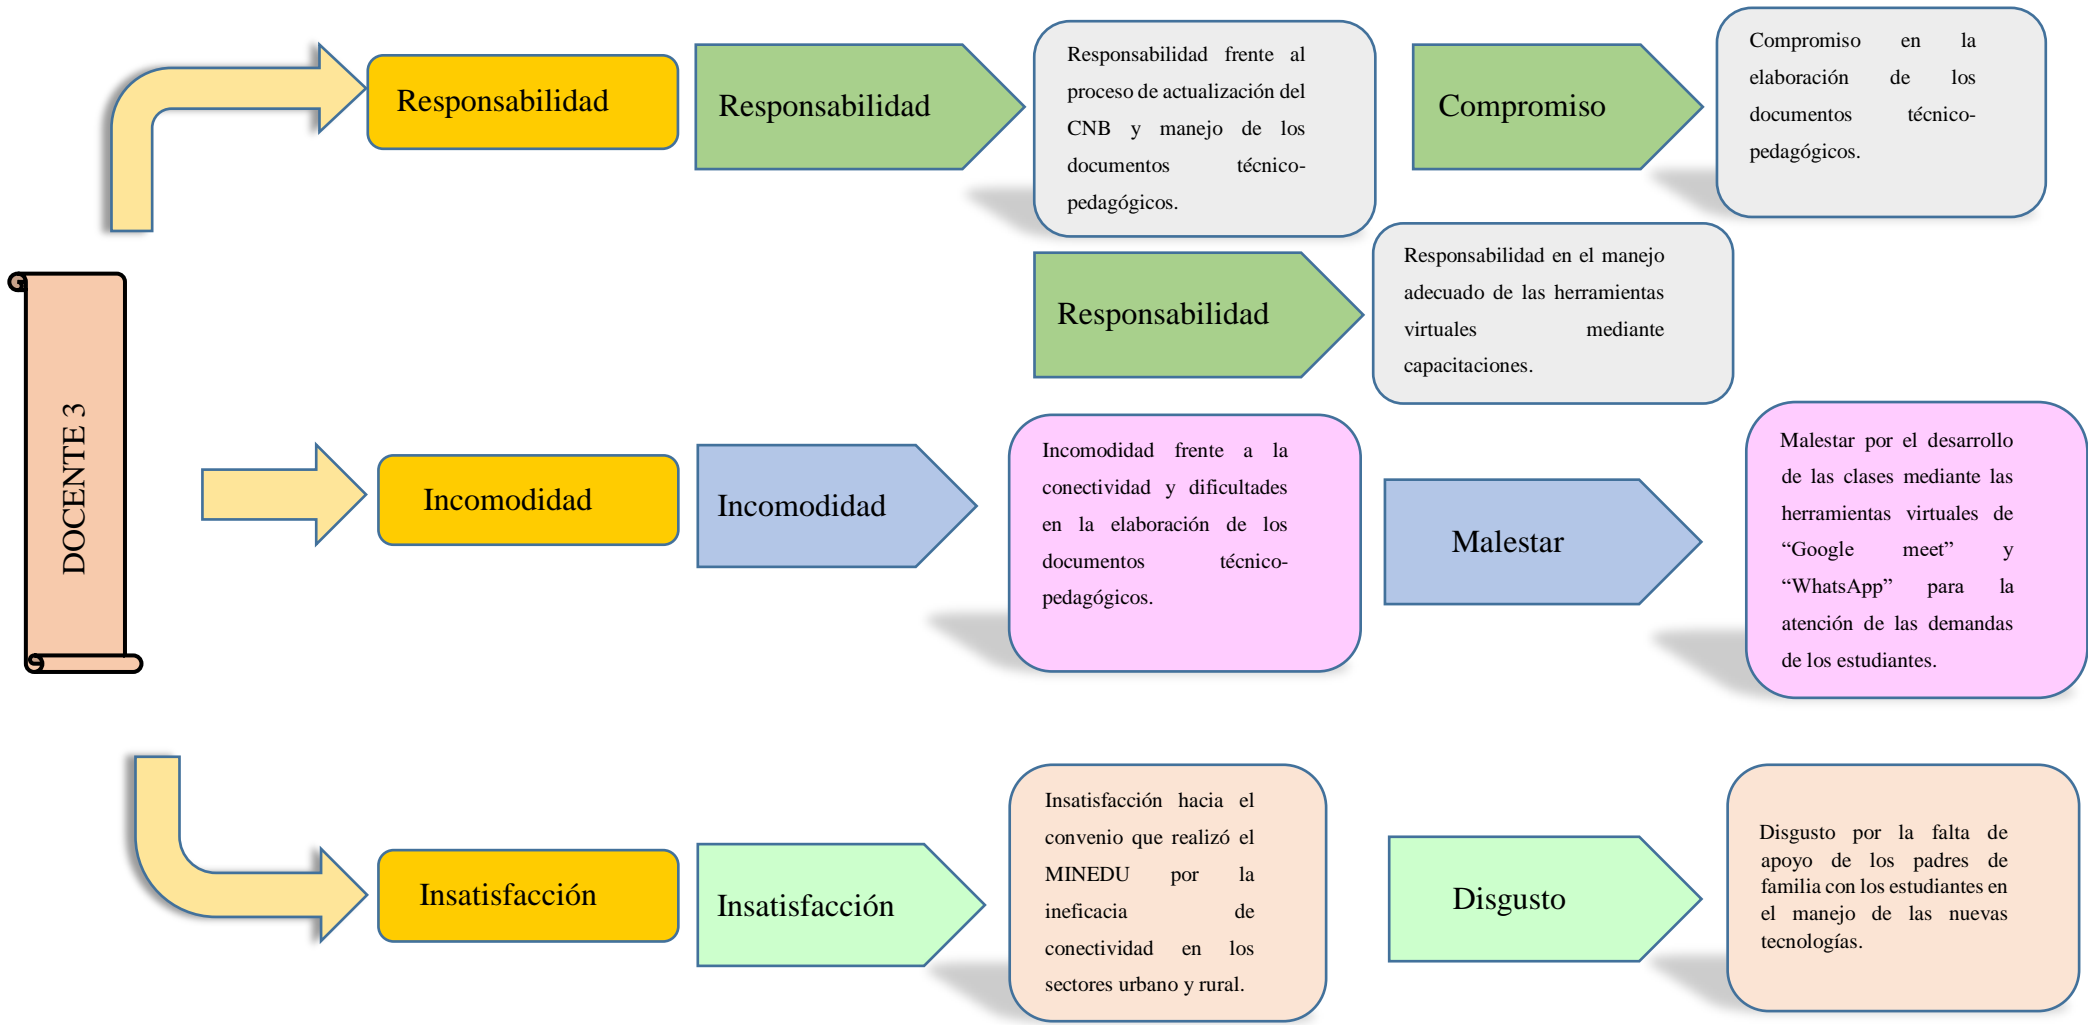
DOCENTE 3

Responsabilidad

Responsabilidad

Responsabilidad frente al proceso de actualización del CNB y manejo de los documentos técnico-pedagógicos.

Compromiso

Compromiso en la elaboración de los documentos técnico-pedagógicos.

Responsabilidad

Responsabilidad en el manejo adecuado de las herramientas virtuales mediante capacitaciones.

Incomodidad

Incomodidad

Incomodidad frente a la conectividad y dificultades en la elaboración de los documentos técnico-pedagógicos.

Malestar

Malestar por el desarrollo de las clases mediante las herramientas virtuales de “Google meet” y “WhatsApp” para la atención de las demandas de los estudiantes.

Insatisfacción

Insatisfacción

Insatisfacción hacia el convenio que realizó el MINEDU por la ineficacia de conectividad en los sectores urbano y rural.

Disgusto

Disgusto por la falta de apoyo de los padres de familia con los estudiantes en el manejo de las nuevas tecnologías.